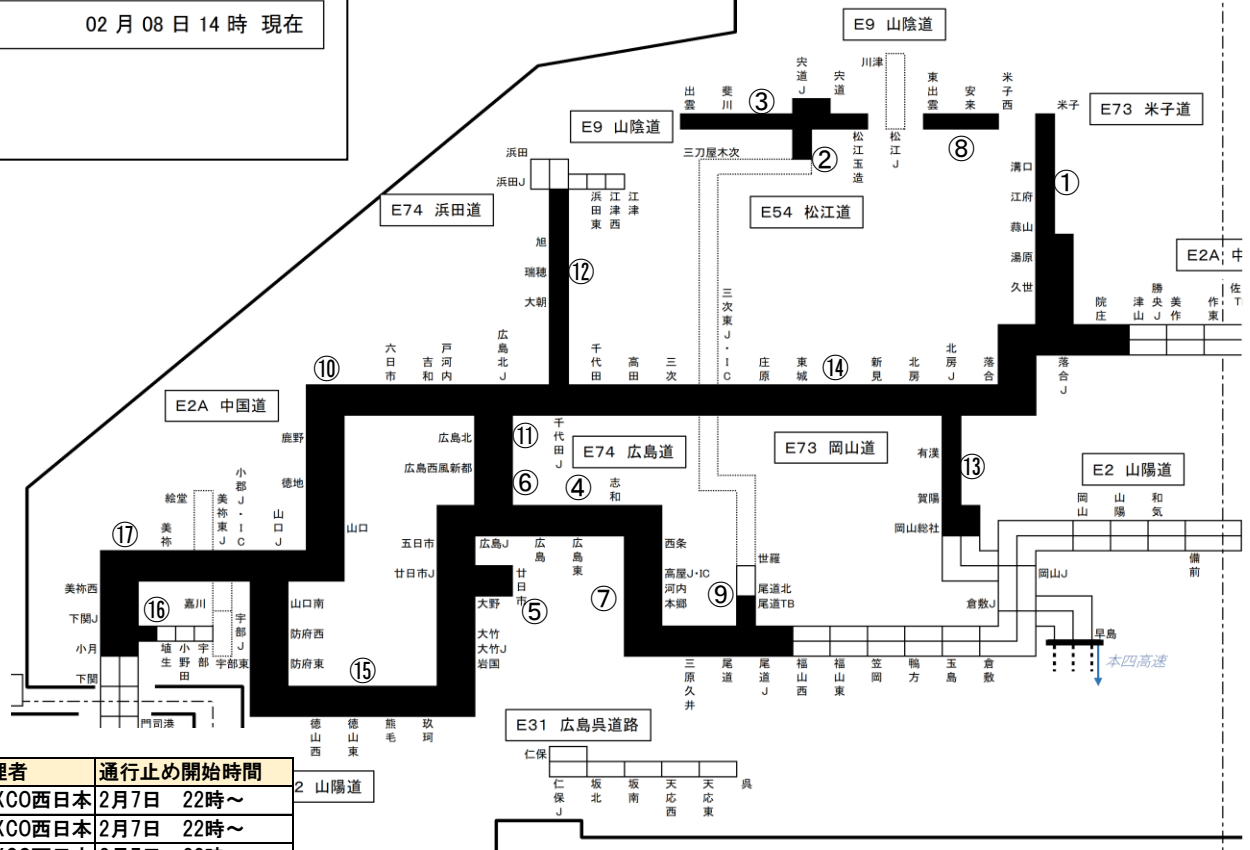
02 月 08 日 14 時 現在

E9 山陰道

出雲 斐川 ③ 宍道J 宍道 川津 松江J 東出雲 安来 米子西 米子

E9 山陰道

松江玉造 ② 三刀屋木次 ⑧

E73 米子道

溝口 江府 蒜山 湯原 久世 ①

浜田 浜田J 浜田東 江津西 江津

E74 浜田道

E54 松江道

E2A 中

旭 瑞穂 大朝 ⑫

院庄 津山 勝央J 美作 作東 佐用

三次東J・IC

六日市 吉和 戸河内 広島北J 千代田 高田 三次 庄原 東城 ⑭ 新見 北房J 落合 落合J

⑩

E2A 中国道

鹿野 徳地 広島北 ⑪ 千代田J

E74 広島道

E73 岡山道

有漢 ⑬

E2 山陽道

広島西風新都 ⑥ ④ 志和

賀陽 岡山 山陽 和気

小郡J・IC 絵堂 美祢東J 山口J 美祢 ⑰

山口 五日市 広島J 広島 広島東 西条 岡山総社 備前

世羅

廿日市J 廿日市 ⑤ ⑦ 高屋J・IC 河内 本郷 ⑨ 尾道北 尾道TB 岡山J

美祢西 下関J ⑯ 嘉川 宇部J 山口南 大野 倉敷J 早島

小月 埴生 小野田 宇部 宇部東 防府西 大竹 大竹J 岩国 本四高速

下関 防府東 ⑮ 三原久井 尾道 尾道J 福山西 福山東 笠岡 鴨方 玉島 倉敷

門司港 徳山西 徳山東 熊毛 玖珂

E31 広島呉道路

仁保 仁保J 坂北 坂南 天応西 天応東 呉

2 山陽道

| 理者 | 通行止め開始時間 |
|---|---|
| XCO西日本 | 2月7日 22時～ |
| XCO西日本 | 2月7日 22時～ |